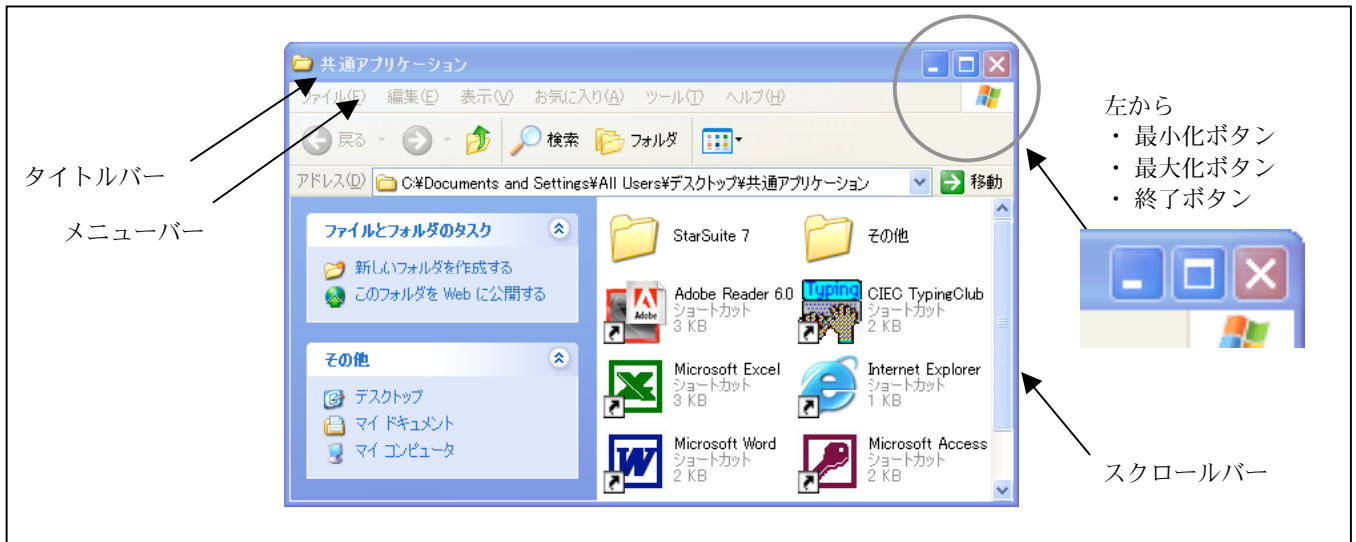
共通アプリケーション

ファイル(F) 編集(E) 表示(V) お気に入り(A) ツール(T) ヘルプ(H)

戻る 検索 フォルダ

アドレス(D) C:¥Documents and Settings¥All Users¥デスクトップ¥共通アプリケーション 移動

ファイルとフォルダのタスク

新しいフォルダを作成する

このフォルダを Web に公開する

その他

デスクトップ

マイ ドキュメント

マイ コンピュータ

StarSuite 7

その他

Adobe Reader 6.0
ショートカット
3 KB

Typing
CIEC TypingClub
ショートカット
2 KB

Microsoft Excel
ショートカット
3 KB

Internet Explorer
ショートカット
1 KB

Microsoft Word
ショートカット
2 KB

Microsoft Access
ショートカット
2 KB

タイトルバー

メニューバー

左から
・ 最小化ボタン
・ 最大化ボタン
・ 終了ボタン

スクロールバー